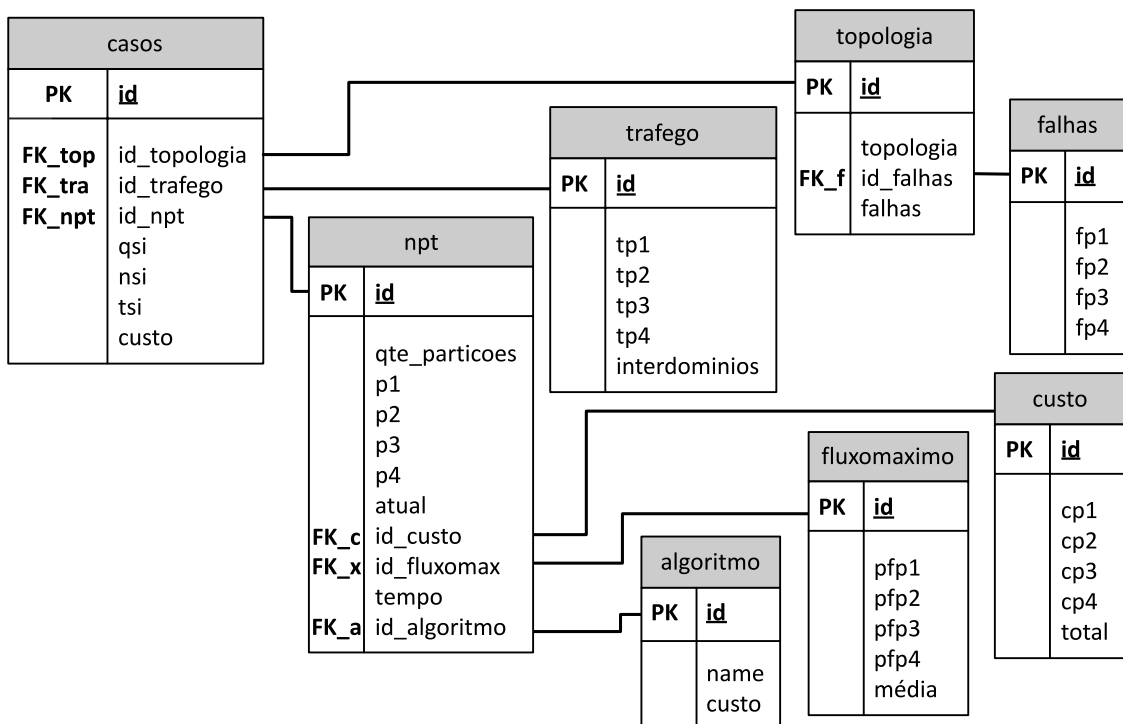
casos

| PK | id |
|---|---|
| FK_top<br>FK_tra<br>FK_npt | id_topologia<br>id_trafego<br>id_npt<br>qsi<br>nsi<br>tsi<br>custo |

topologia

| PK | id |
|---|---|
| FK_f | topologia<br>id_falhas<br>falhas |

trafego

| PK | id |
|---|---|
| | tp1<br>tp2<br>tp3<br>tp4<br>interdominios |

falhas

| PK | id |
|---|---|
| | fp1<br>fp2<br>fp3<br>fp4 |

npt

| PK | id |
|---|---|
| FK_c<br>FK_x<br>FK_a | qte_particoes<br>p1<br>p2<br>p3<br>p4<br>atual<br>id_custo<br>id_fluxomax<br>tempo<br>id_algoritmo |

custo

| PK | id |
|---|---|
| | cp1<br>cp2<br>cp3<br>cp4<br>total |

fluxomaximo

| PK | id |
|---|---|
| | pfp1<br>pfp2<br>pfp3<br>pfp4<br>média |

algoritmo

| PK | id |
|---|---|
| | name<br>custo |